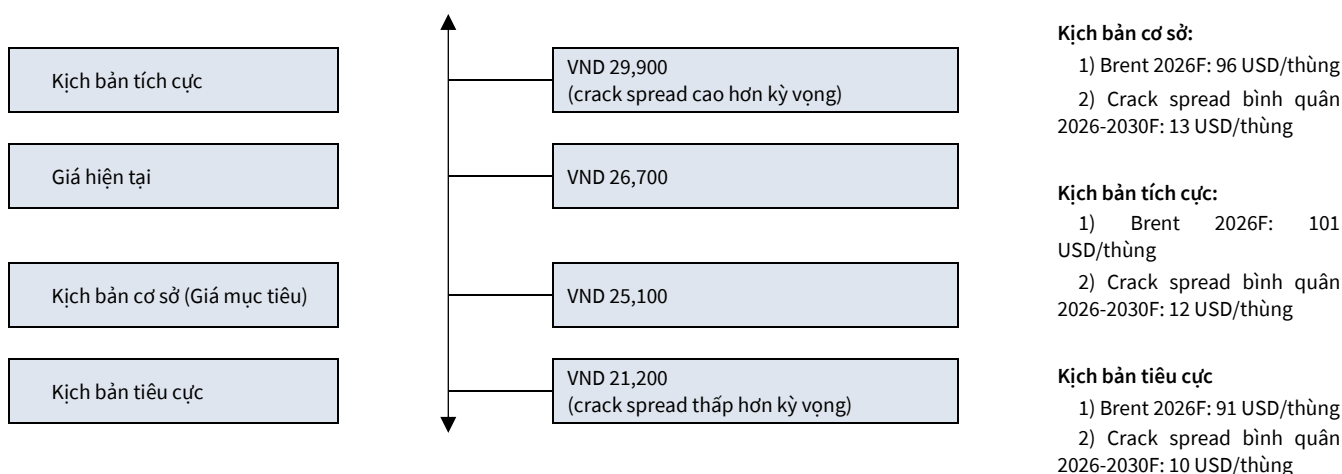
Kịch bản tích cực

Giá hiện tại

Kịch bản cơ sở (Giá mục tiêu)

Kịch bản tiêu cực

VND 29,900
(crack spread cao hơn kỳ vọng)

VND 26,700

VND 25,100

VND 21,200
(crack spread thấp hơn kỳ vọng)

Kịch bản cơ sở:
1) Brent 2026F: 96 USD/thùng
2) Crack spread bình quân 2026-2030F: 13 USD/thùng

Kịch bản tích cực:
1) Brent 2026F: 101 USD/thùng
2) Crack spread bình quân 2026-2030F: 12 USD/thùng

Kịch bản tiêu cực
1) Brent 2026F: 91 USD/thùng
2) Crack spread bình quân 2026-2030F: 10 USD/thùng